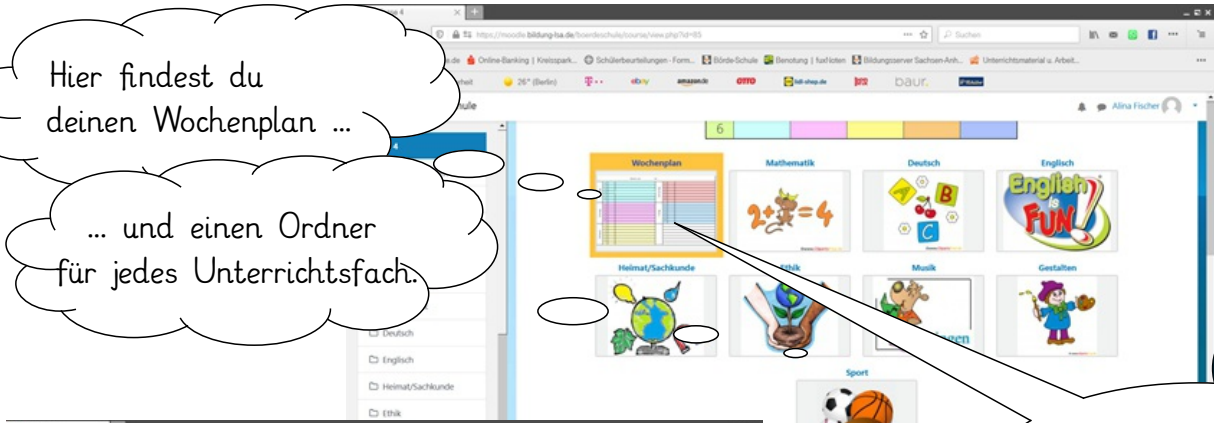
Hier findest du deinen Wochenplan ...

... und einen Ordner für jedes Unterrichtsfach.

https://moodle.bildung-lsa.de/boerdeschule/course/view.php?id=85

Suchen

Online-Banking | Kreisspark... Schülerbeurteilungen - Form... Börde-Schule Benotung | fuxnoten Bildungsserver Sachsen-Anh... Unterrichtsmaterial u. Arbeit...

26° (Berlin) ebay amazon.de OTTO lidl-shop.de baur.

Alina Fischer

6

Wochenplan

Mathematik

2 + 2 = 4

Deutsch

A B C

Englisch

English is FUN!

Heimat/Sachkunde

Ethik

Musik

Gestalten

Sport

Deutsch

Englisch

Heimat/Sachkunde

Ethik